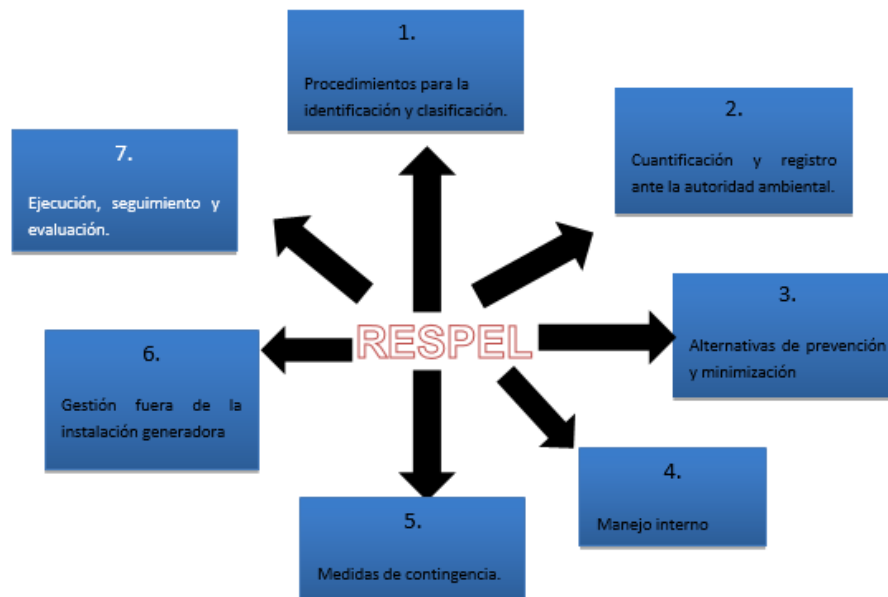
1.

Procedimientos para la identificación y clasificación.

2.

Cuantificación y registro ante la autoridad ambiental.

3.

Alternativas de prevención y minimización

4.

Manejo interno

5.

Medidas de contingencia.

6.

Gestión fuera de la instalación generadora

7.

Ejecución, seguimiento y evaluación.

RESPEL